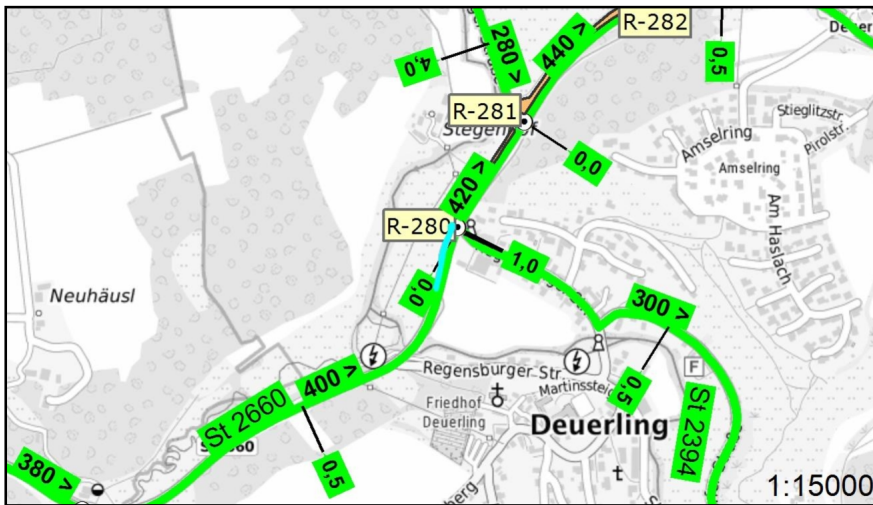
R-282
Deu
280 >
440 >
4,0
0,5
R-281
Stegen
Stieglitzstr.
Pirolstr.
Amselring
Amselring
0,0
420 >
R-280
Am Haslach
1,0
0,0
Neuhäusl
300 >
F
400 >
Regensburger Str.
Martinsstei
0,5
St 2660
Friedhof
Deuerling
Deuerling
St 2394
380 >
0,5
1:15000